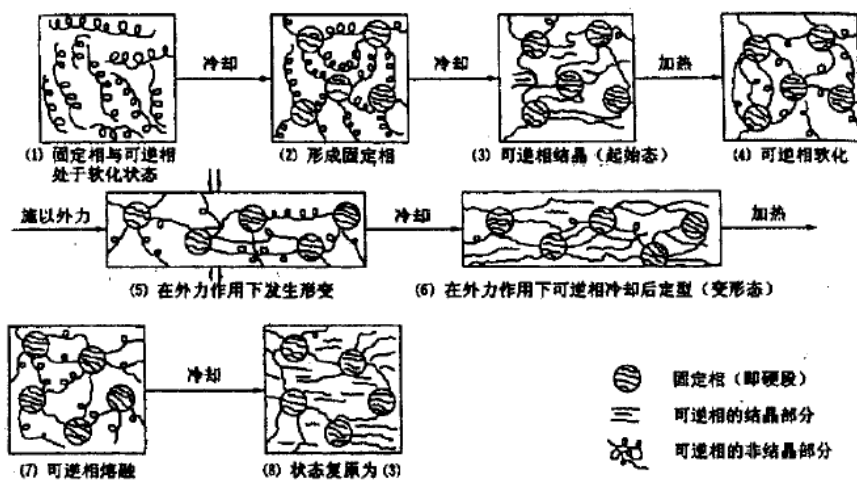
冷却

冷却

加热

(1) 固定相与可逆相处于软化状态

(2) 形成固定相

(3) 可逆相结晶（起始态）

(4) 可逆相软化

施以外力

冷却

加热

(5) 在外力作用下发生形变

(6) 在外力作用下可逆相冷却后定型（变形态）

冷却

(7) 可逆相熔融

(8) 状态复原为 (3)

固定相（即硬段）

可逆相的结晶部分

可逆相的非结晶部分